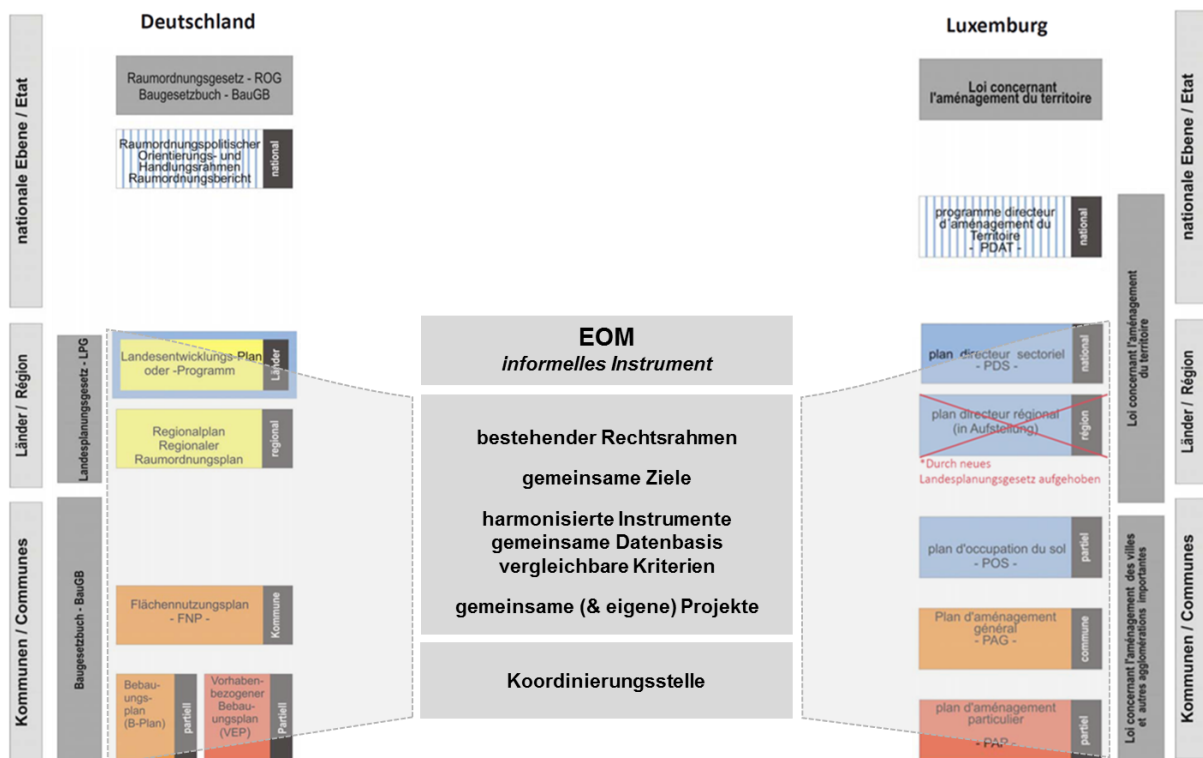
Deutschland

Luxemburg

nationale Ebene / Etat

Raumordnungsgesetz - ROG
Baugesetzbuch - BauGB

Raumordnungspolitischer Orientierungs- und Handlungsrahmen Raumordnungsbericht

national

Loi concernant l'aménagement du territoire

nationale Ebene / Etat

programme directeur d'aménagement du Territoire
- PDAT -

national

Loi concernant l'aménagement du territoire

Länder / Région

Landesplanungsgesetz - LPG

Landesentwicklungs-Plan oder -Programm

Länder

Regionalplan
Regionaler Raumordnungsplan

regional

EOM
informelles Instrument

bestehender Rechtsrahmen

gemeinsame Ziele

harmonisierte Instrumente
gemeinsame Datenbasis
vergleichbare Kriterien

gemeinsame (& eigene) Projekte

Koordinierungsstelle

plan directeur sectoriel
- PDS -

national

plan directeur régional
(in Aufstellung)

région

*Durch neues Landesplanungsgesetz aufgehoben

Länder / Région

Kommunen / Communes

Baugesetzbuch - BauGB

Flächennutzungsplan
- FNP -

Kommune

Bebauungsplan
(B-Plan)

partiell

Vorhabenbezogener Bebauungsplan
(VEP)

Partiell

plan d'occupation du sol
- POS -

partiel

Plan d'aménagement général
- PAG -

commune

plan d'aménagement particulier
- PAP -

partiel

Loi concernant l'aménagement des villes et autres agglomérations importantes

Kommunen / Communes